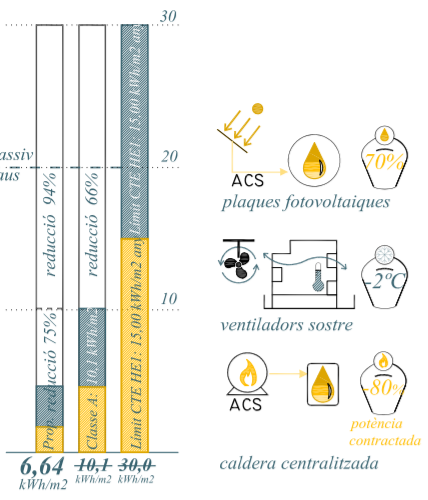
30

20

10

assiv
aus

reducció 94%

reducció 75%

Prop. reducció 75%

reducció 66%

Classe A: 10,1 kWh/m2

Límit CTE HE1: 15,00 kWh/m2 any

Límit CTE HE1: 15,00 kWh/m2 any

6,64
kWh/m2

10,1
kWh/m2

30,0
kWh/m2

ACS

70%

plaques fotovoltaiques

-2ºC

ventiladors sostre

ACS

80%

potència contractada

caldera centralitzada